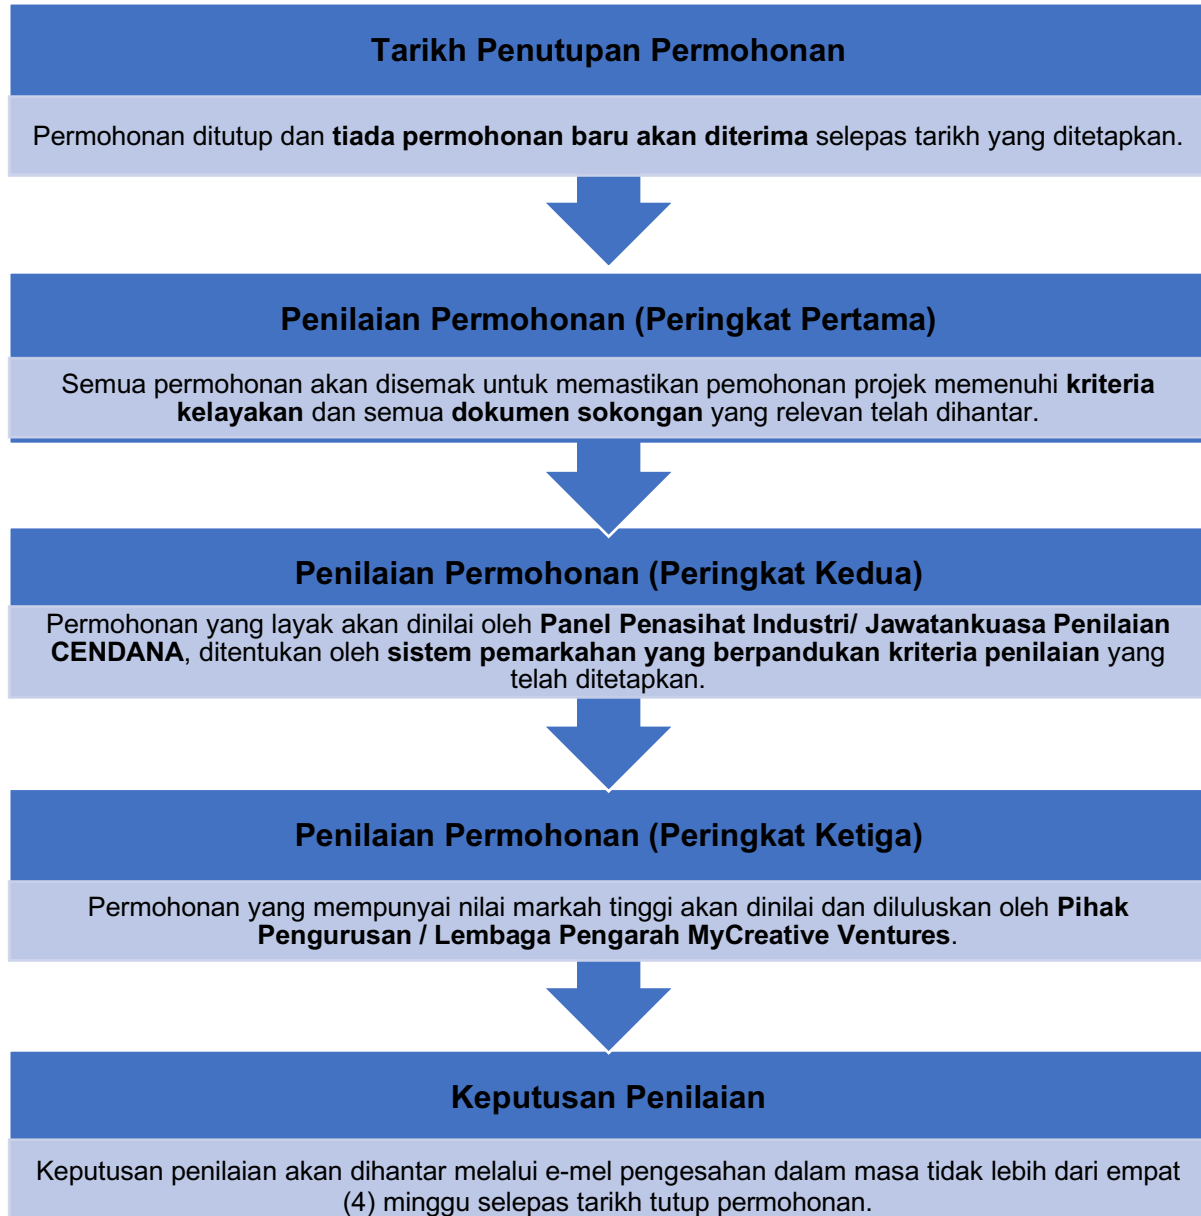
Tarikh Penutupan Permohonan

Permohonan ditutup dan tiada permohonan baru akan diterima selepas tarikh yang ditetapkan.

Penilaian Permohonan (Peringkat Pertama)

Semua permohonan akan disemak untuk memastikan pemohonan projek memenuhi kriteria kelayakan dan semua dokumen sokongan yang relevan telah dihantar.

Penilaian Permohonan (Peringkat Kedua)

Permohonan yang layak akan dinilai oleh Panel Penasihat Industri/ Jawatankuasa Penilaian CENDANA, ditentukan oleh sistem pemarkahan yang berpandukan kriteria penilaian yang telah ditetapkan.

Penilaian Permohonan (Peringkat Ketiga)

Permohonan yang mempunyai nilai markah tinggi akan dinilai dan diluluskan oleh Pihak Pengurusan / Lembaga Pengarah MyCreative Ventures.

Keputusan Penilaian

Keputusan penilaian akan dihantar melalui e-mel pengesahan dalam masa tidak lebih dari empat (4) minggu selepas tarikh tutup permohonan.